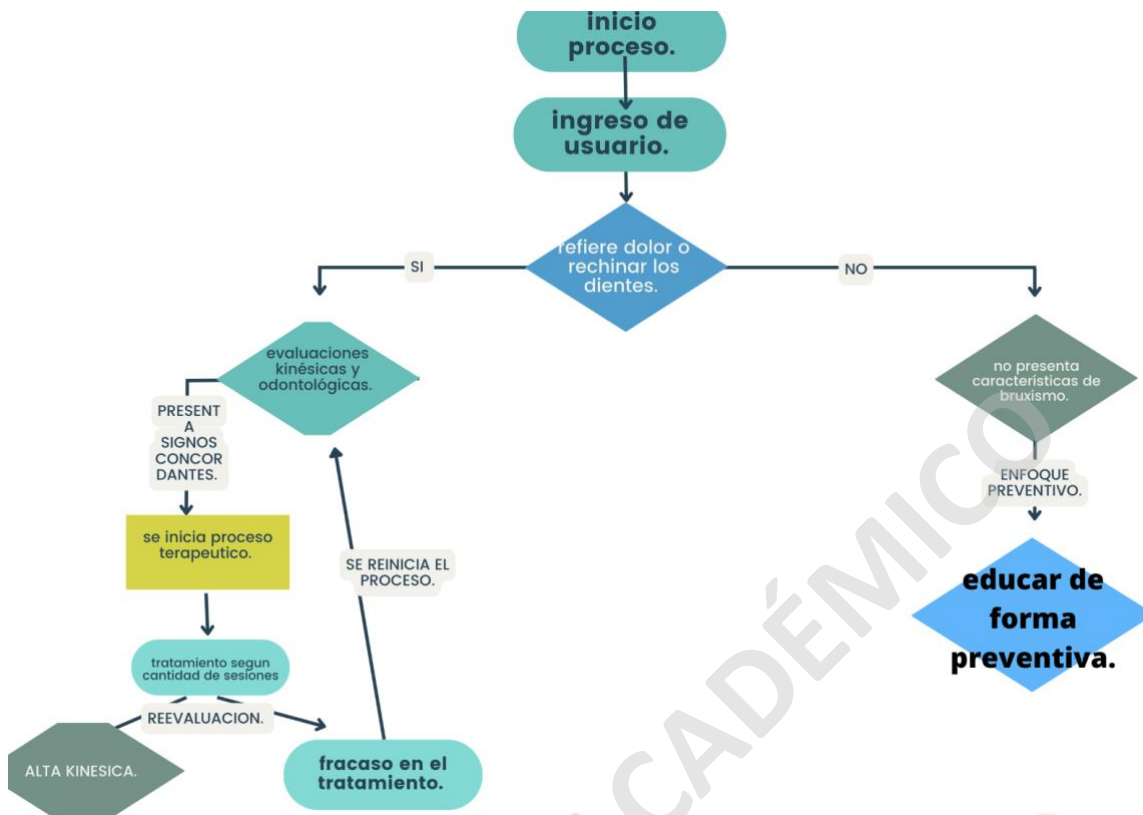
inicio proceso.

ingreso de usuario.

refiere dolor o rechinar los dientes.

SI

NO

evaluaciones kinésicas y odontológicas.

PRESENTA SIGNOS CONCORDANTES.

se inicia proceso terapeutico.

tratamiento segun cantidad de sesiones

REEVALUACION.

ALTA KINESICA.

fracaso en el tratamiento.

SE REINICIA EL PROCESO.

no presenta características de bruxismo.

ENFOQUE PREVENTIVO.

educar de forma preventiva.

ACADÉMICO